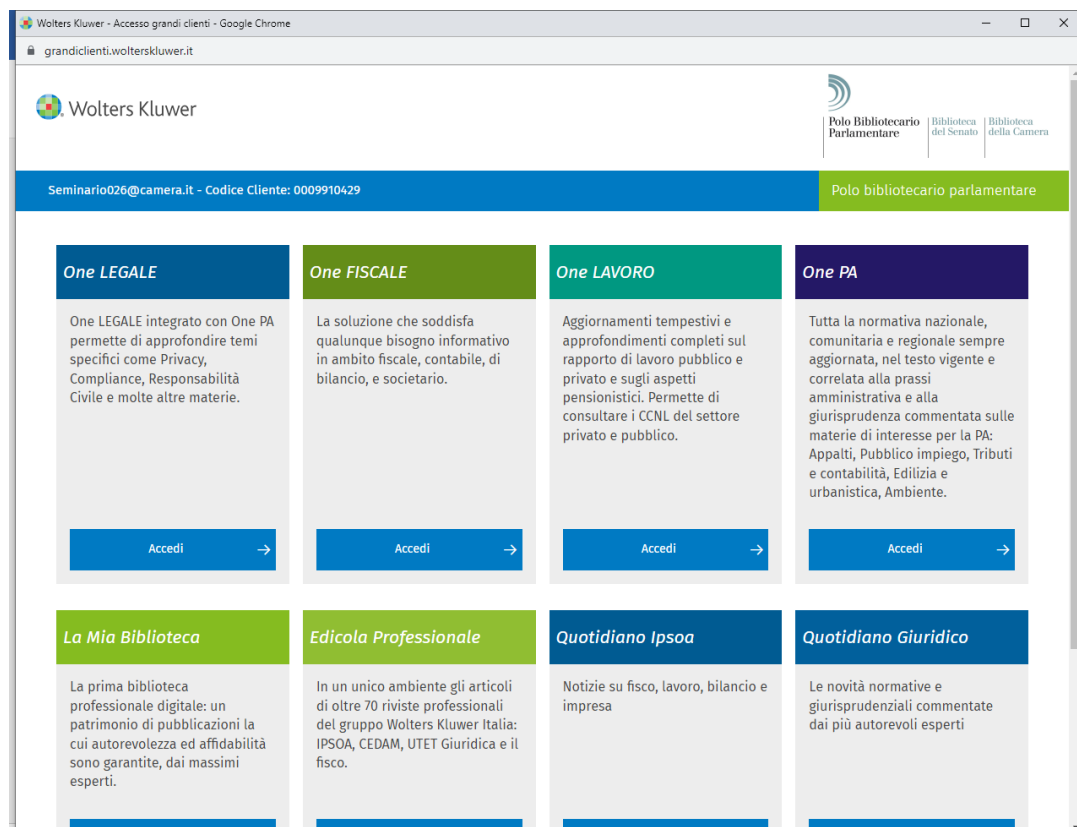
Wolters Kluwer - Accesso grandi clienti - Google Chrome

grandiclienti.wolterskluwer.it

Wolters Kluwer

Polo Bibliotecario Parlamentare | Biblioteca del Senato | Biblioteca della Camera

Seminario026@camera.it - Codice Cliente: 0009910429

Polo bibliotecario parlamentare

One LEGALE

One LEGALE integrato con One PA permette di approfondire temi specifici come Privacy, Compliance, Responsabilità Civile e molte altre materie.

Accedi

One FISCALE

La soluzione che soddisfa qualunque bisogno informativo in ambito fiscale, contabile, di bilancio, e societario.

Accedi

One LAVORO

Aggiornamenti tempestivi e approfondimenti completi sul rapporto di lavoro pubblico e privato e sugli aspetti pensionistici. Permette di consultare i CCNL del settore privato e pubblico.

Accedi

One PA

Tutta la normativa nazionale, comunitaria e regionale sempre aggiornata, nel testo vigente e correlata alla prassi amministrativa e alla giurisprudenza commentata sulle materie di interesse per la PA: Appalti, Pubblico impiego, Tributi e contabilità, Edilizia e urbanistica, Ambiente.

Accedi

La Mia Biblioteca

La prima biblioteca professionale digitale: un patrimonio di pubblicazioni la cui autorevolezza ed affidabilità sono garantite, dai massimi esperti.

Edicola Professionale

In un unico ambiente gli articoli di oltre 70 riviste professionali del gruppo Wolters Kluwer Italia: IPSOA, CEDAM, UTET Giuridica e il fisco.

Quotidiano Ipsoa

Notizie su fisco, lavoro, bilancio e impresa

Quotidiano Giuridico

Le novità normative e giurisprudenziali commentate dai più autorevoli esperti